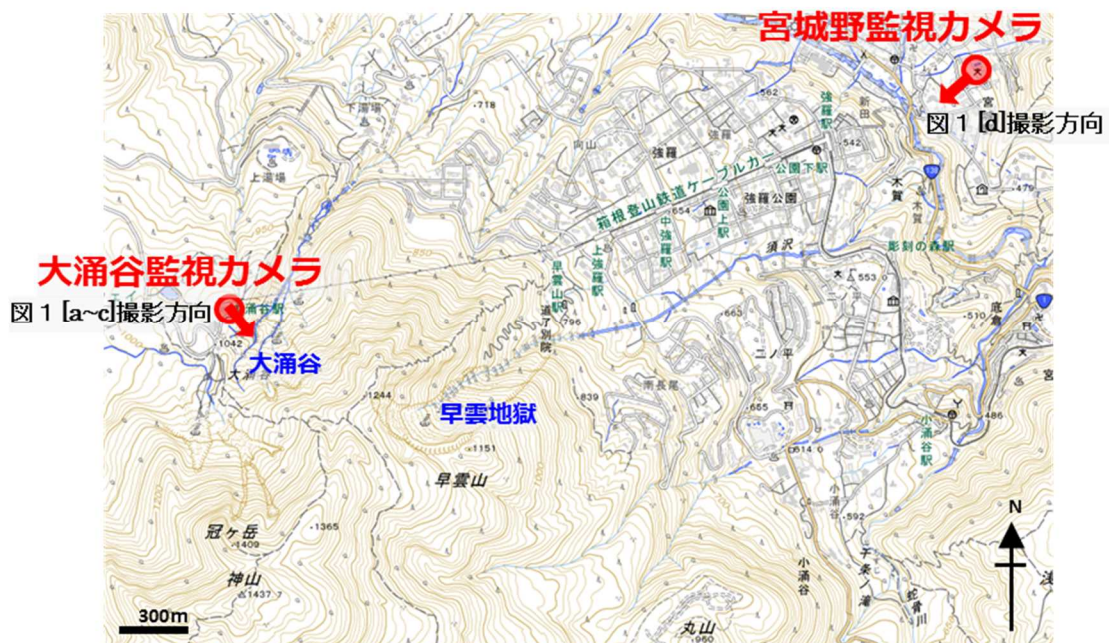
宮城野監視カメラ
図１[d]撮影方向
大涌谷監視カメラ
図１[a~c]撮影方向
大涌谷
早雲地獄
早雲山
冠ヶ岳
神山
丸山
箱根登山鉄道ケーブルカー
強羅駅
公園下駅
強羅公園
公園上駅
中強羅駅
上強羅駅
早雲山駅
大涌谷駅
彫刻の森駅
小涌谷駅
強羅
上湯場
下湯場
向山
須沢
二ノ平
南長尾
木賀
宮
新田
底倉
小涌谷
蛇骨川
千条ノ滝
道了別院
大涌谷
•718
•562
•542
•479
•654
•553
•510
•796
•663
•839
•655
•614.0
•592
•486
1042
1244
•1151
•1409
•1365
•1437
•950
N
300m